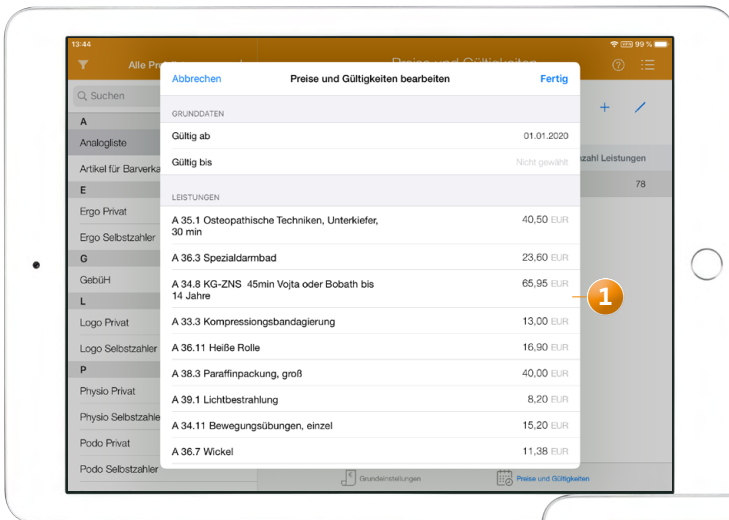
13:44
99 %

Alle Pr

Preise und Gültigkeiten

Q Suchen

A

Analogliste

Artikel für Barverka

E

Ergo Privat

Ergo Selbstzahler

G

GebüH

L

Logo Privat

Logo Selbstzahler

P

Physio Privat

Physio Selbstzahle

Podo Privat

Podo Selbstzahler

Abbrechen

Preise und Gültigkeiten bearbeiten

Fertig

GRUNDDATEN

Gültig ab 01.01.2020

Gültig bis Nicht gewählt

LEISTUNGEN

A 35.1 Osteopathische Techniken, Unterkiefer, 30 min 40,50 EUR

A 36.3 Spezialdarmbad 23,60 EUR

A 34.8 KG-ZNS 45min Vojta oder Bobath bis 14 Jahre 65,95 EUR

A 33.3 Kompressionsbandagierung 13,00 EUR

A 36.11 Heiße Rolle 16,90 EUR

A 38.3 Paraffinpackung, groß 40,00 EUR

A 39.1 Lichtbestrahlung 8,20 EUR

A 34.11 Bewegungsübungen, einzel 15,20 EUR

A 36.7 Wickel 11,38 EUR

1

zahl Leistungen

78

Grundeinstellungen

Preise und Gültigkeiten